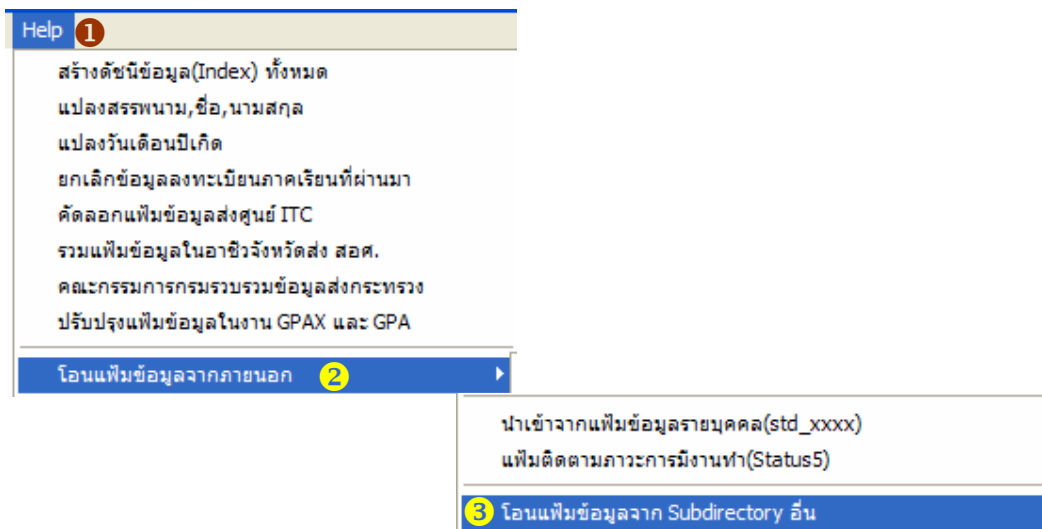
Help 1

สร้างดัชนีข้อมูล(Index) ทั้งหมด
แปลงสรรพนาม,ชื่อ,นามสกุล
แปลงวันเดือนปีเกิด
ยกเลิกข้อมูลลงทะเบียนภาคเรียนที่ผ่านมา
คัดลอกแฟ้มข้อมูลส่งศูนย์ ITC
รวมแฟ้มข้อมูลในอาชีวจังหวัดส่ง สอศ.
คณะกรรมการกรมรวบรวมข้อมูลส่งกระทรวง
ปรับปรุงแฟ้มข้อมูลในงาน GPAX และ GPA
โอนแฟ้มข้อมูลจากภายนอก 2

นำเข้าจากแฟ้มข้อมูลรายบุคคล(std_xxxx)
แฟ้มติดตามภาวะการมีงานทำ(Status5)
3 โอนแฟ้มข้อมูลจาก Subdirectory อื่น